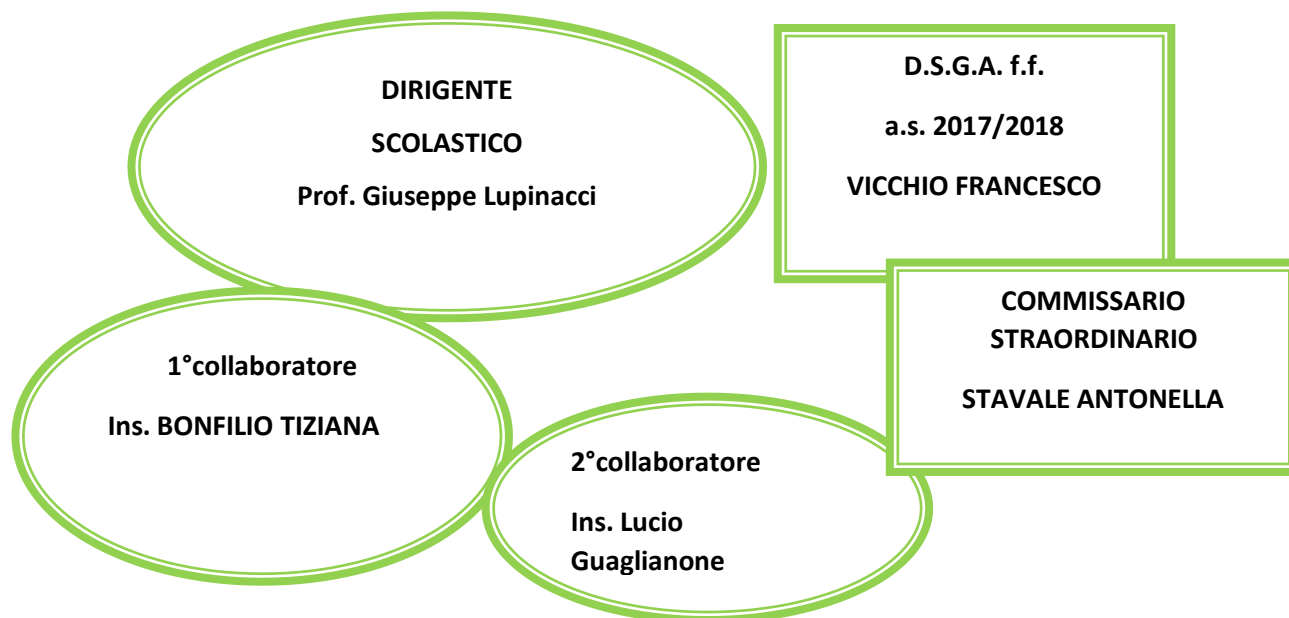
DIRIGENTE

SCOLASTICO

Prof. Giuseppe Lupinacci

D.S.G.A. f.f.

a.s. 2017/2018

VICCHIO FRANCESCO

COMMISSARIO STRAORDINARIO

STAVALE ANTONELLA

1°collaboratore

Ins. BONFILIO TIZIANA

2°collaboratore

Ins. Lucio Guaglianone